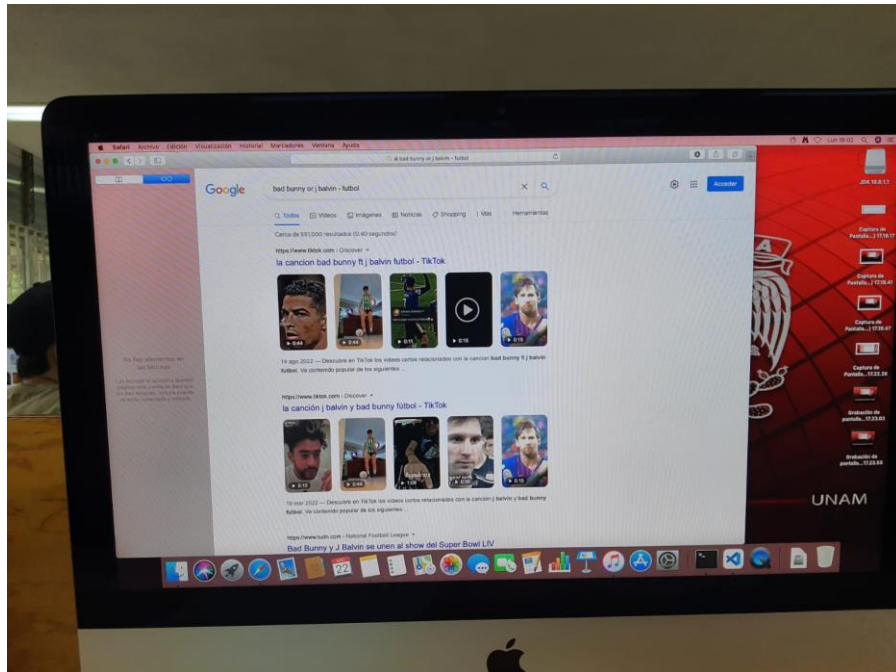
Safari Archivo Edición Visualización Historial Marcadores Ventana Ayuda

Lun 18:02

bad bunny or j balvin - futbol

Google

bad bunny or j balvin - futbol

Acceder

Todos Videos Imágenes Noticias Shopping Más Herramientas

Cerca de 591,000 resultados (0.40 segundos)

https://www.tiktok.com › Discover

la cancion bad bunny ft j balvin futbol - TikTok

0:44 2:44 0:11 0:16 0:15

14 ago 2022 — Descubre en TikTok los videos cortos relacionados con la cancion bad bunny ft j balvin futbol. Ve contenido popular de los siguientes ...

https://www.tiktok.com › Discover

la canción j balvin y bad bunny fútbol - TikTok

0:13 0:44 1:09 0:09 0:15

19 mar 2022 — Descubre en TikTok los videos cortos relacionados con la canción j balvin y bad bunny futbol. Ve contenido popular de los siguientes ...

https://www.tudn.com › National Football League

Bad Bunny y J Balvin se unen al show del Super Bowl LIV

No hay elementos en tu lista de lecturas

JDK 16.0.1.1

Captura de Pantalla...17.19.17

Captura de Pantalla...17.19.41

Captura de Pantalla...17.19.47

Captura de Pantalla...17.22.28

Grabación de pantalla...17.23.03

Grabación de pantalla...17.23.55

UNAM

22